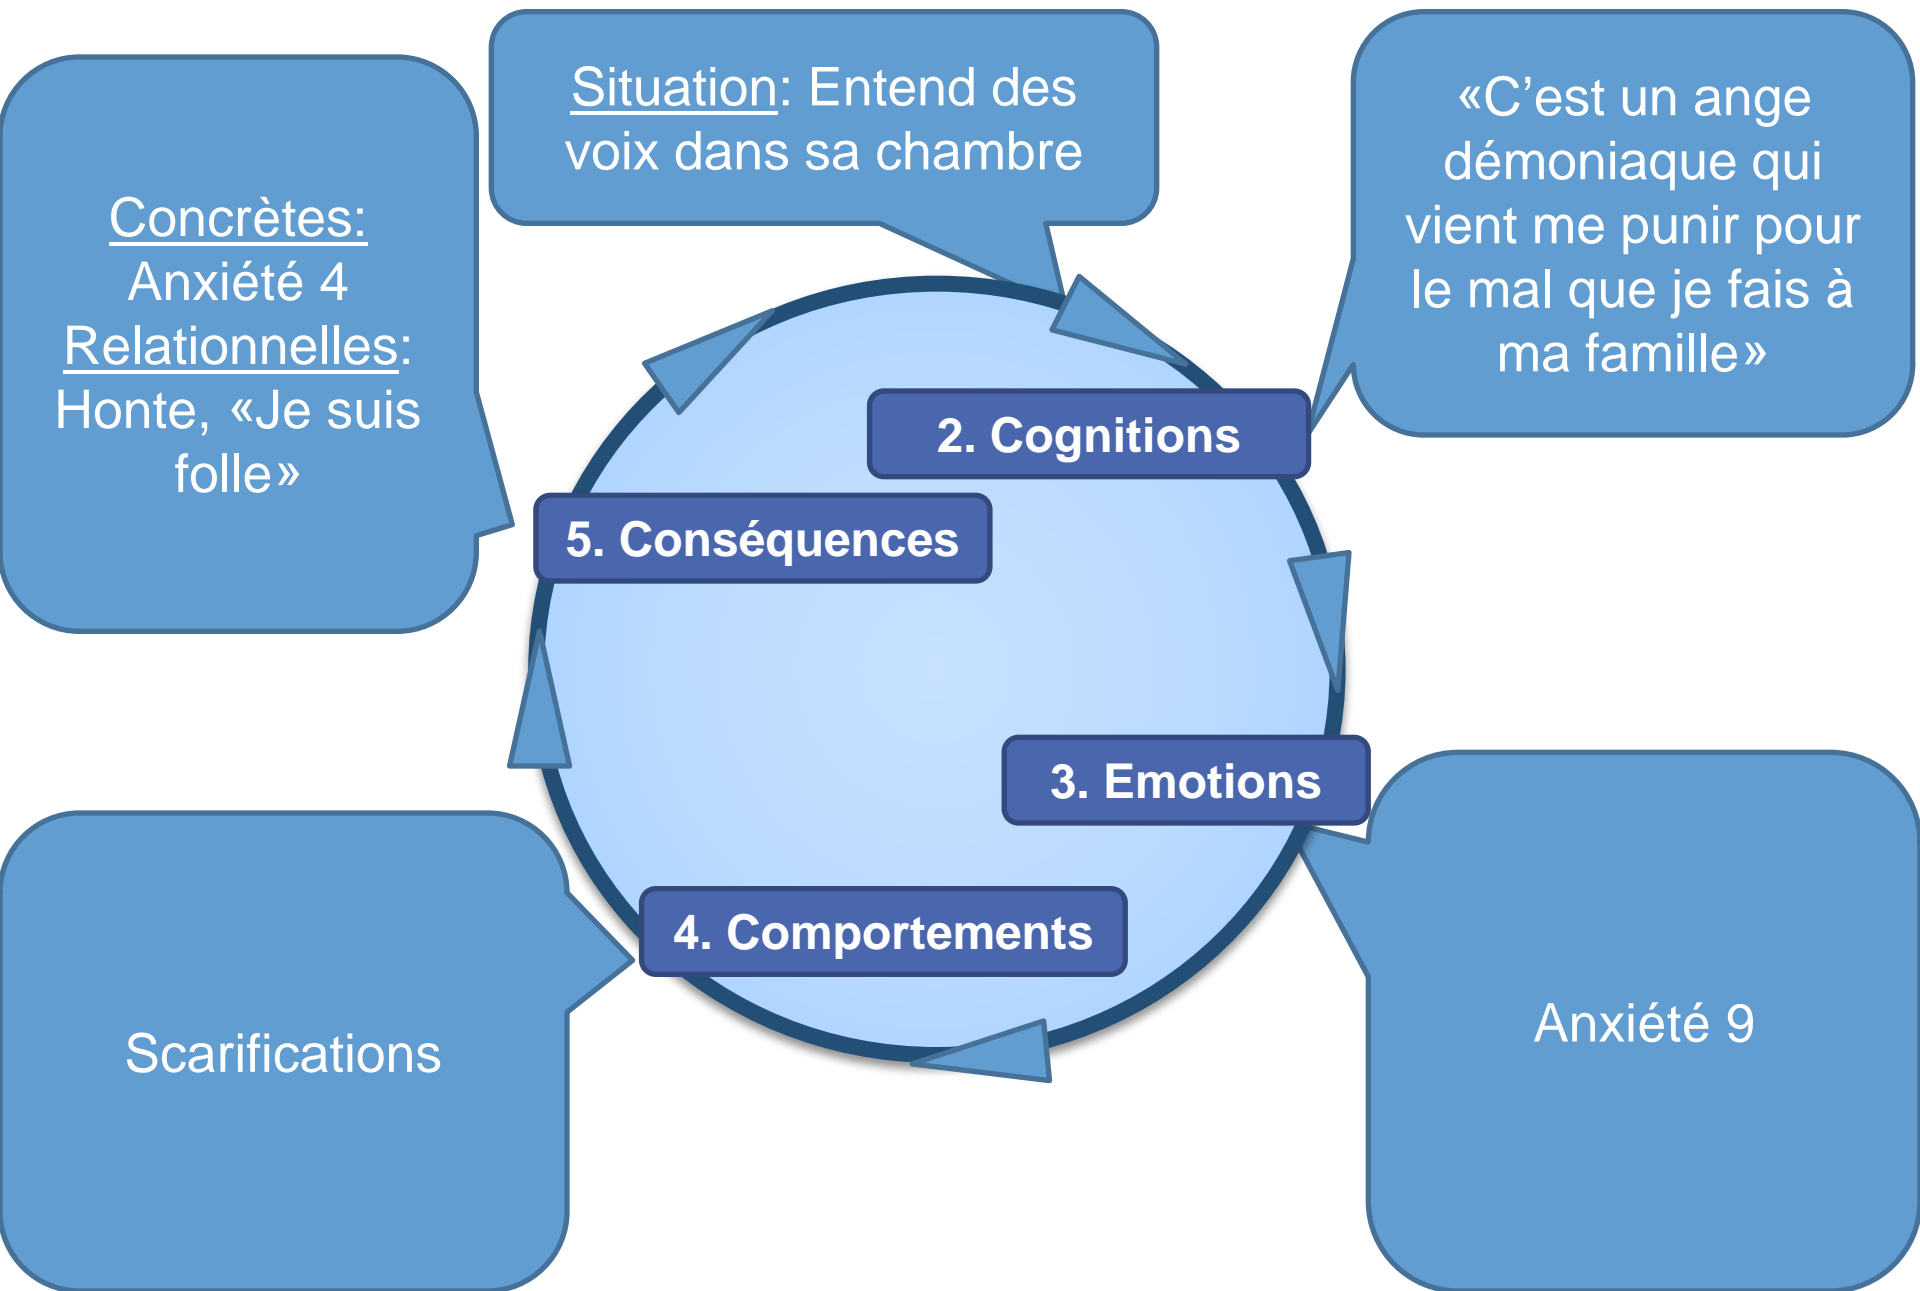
Concrètes:
Anxiété 4
Relationnelles:
Honte, «Je suis folle»

Situation: Entend des voix dans sa chambre

«C’est un ange démoniaque qui vient me punir pour le mal que je fais à ma famille»

2. Cognitions

5. Conséquences

3. Emotions

4. Comportements

Scarifications

Anxiété 9